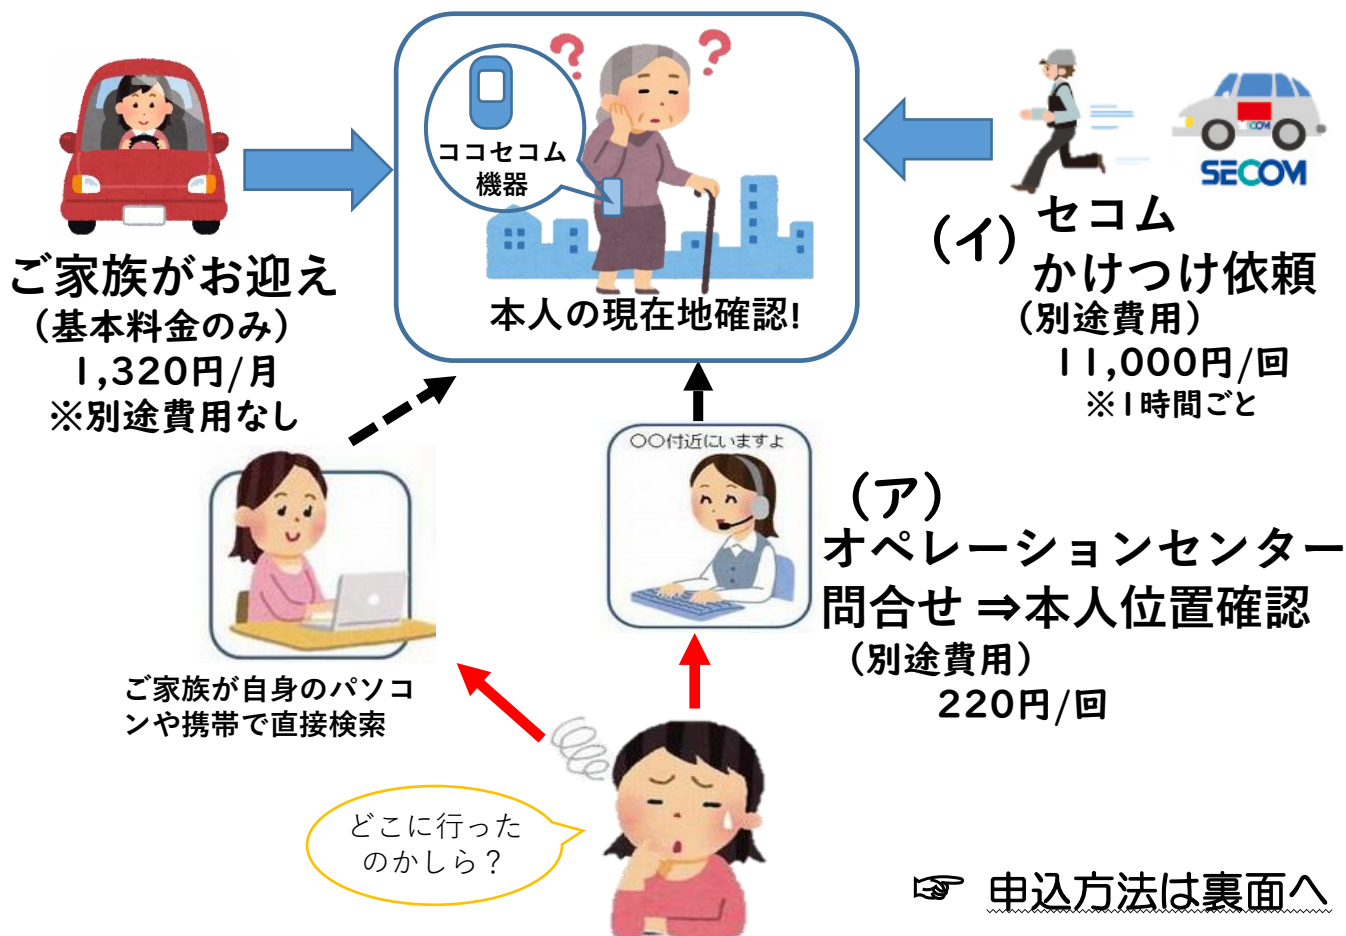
ココセコム機器

本人の現在地確認!

ご家族がお迎え
（基本料金のみ）
1,320円/月
※別途費用なし

SECOM

（イ）セコム
かけつけ依頼
（別途費用）
11,000円/回
※1時間ごと

○○付近にいますよ

（ア）
オペレーションセンター
問合せ ⇒本人位置確認
（別途費用）
220円/回

ご家族が自身のパソコンや携帯で直接検索

どこに行ったのかしら？

☞ 申込方法は裏面へ